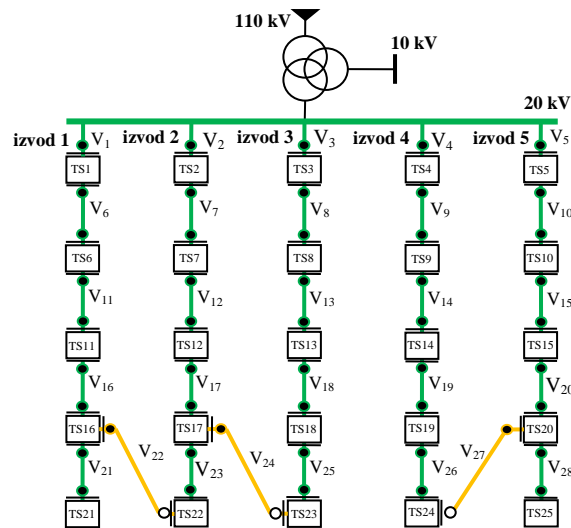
110 kV

10 kV

20 kV

izvod 1 $V_1$ izvod 2 $V_2$ izvod 3 $V_3$ izvod 4 $V_4$ izvod 5 $V_5$

TS1 TS2 TS3 TS4 TS5

$V_6$ $V_7$ $V_8$ $V_9$ $V_{10}$

TS6 TS7 TS8 TS9 TS10

$V_{11}$ $V_{12}$ $V_{13}$ $V_{14}$ $V_{15}$

TS11 TS12 TS13 TS14 TS15

$V_{16}$ $V_{17}$ $V_{18}$ $V_{19}$ $V_{20}$

TS16 TS17 TS18 TS19 TS20

$V_{22}$ $V_{24}$ $V_{27}$

$V_{21}$ $V_{23}$ $V_{25}$ $V_{26}$ $V_{28}$

TS21 TS22 TS23 TS24 TS25